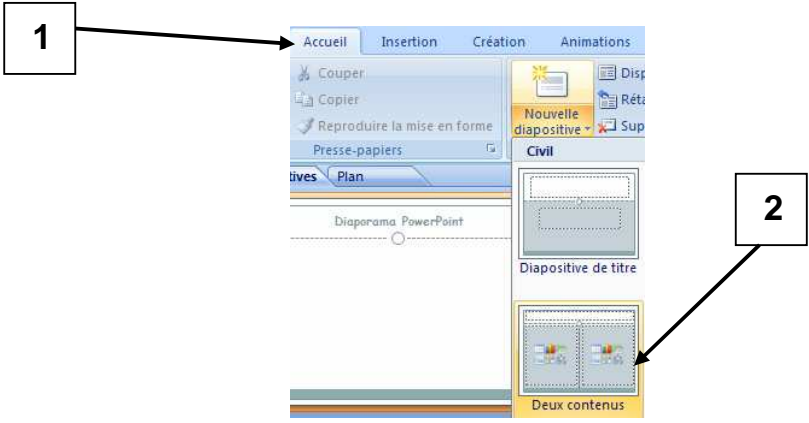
1

Accueil Insertion Création Animations

Couper
Copier
Reproduire la mise en forme
Presse-papiers

Nouvelle diapositive
Disp
Réta
Sup

Civil

tives Plan

Diaporama PowerPoint

Diapositive de titre

2

Deux contenus